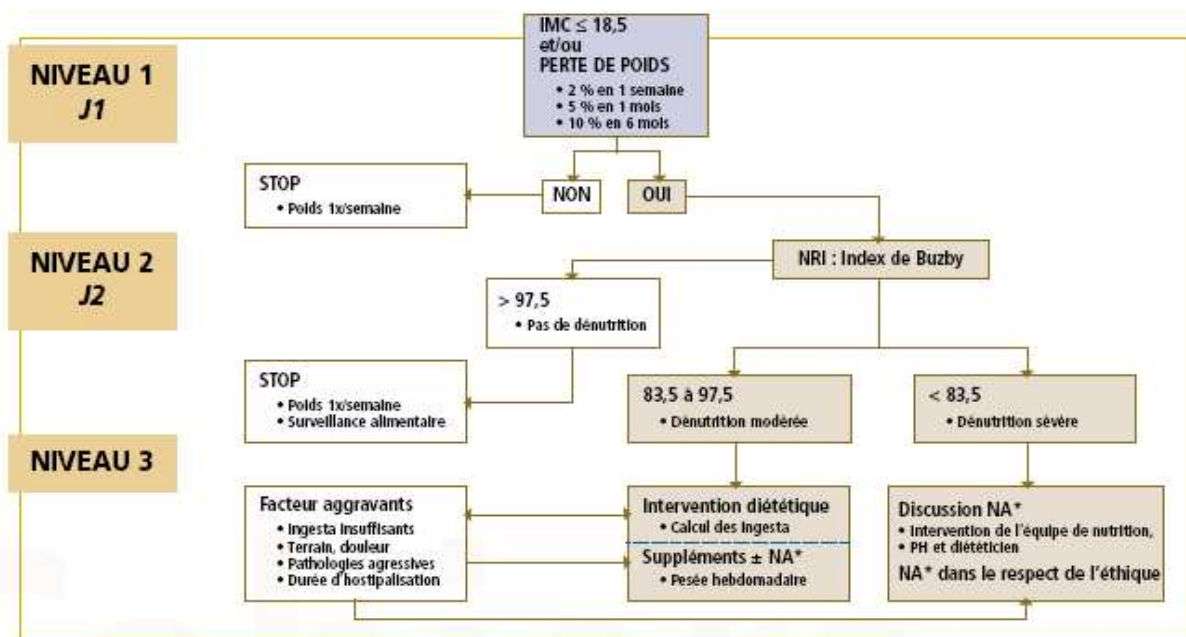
NIVEAU 1
J1

IMC ≤ 18,5
et/ou
PERTE DE POIDS
• 2 % en 1 semaine
• 5 % en 1 mois
• 10 % en 6 mois

STOP
• Poids 1x/semaine

NON

OUI

NIVEAU 2
J2

NRI : Index de Buzby

> 97,5
• Pas de dénutrition

STOP
• Poids 1x/semaine
• Surveillance alimentaire

83,5 à 97,5
• Dénutrition modérée

< 83,5
• Dénutrition sévère

NIVEAU 3

Facteur aggravants
• Ingesta insuffisants
• Terrain, douleur
• Pathologies agressives
• Durée d'hospitalisation

Intervention diététique
• Calcul des ingesta
Suppléments ± NA*
• Pesée hebdomadaire

Discussion NA*
• Intervention de l'équipe de nutrition, PH et diététicien
NA* dans le respect de l'éthique